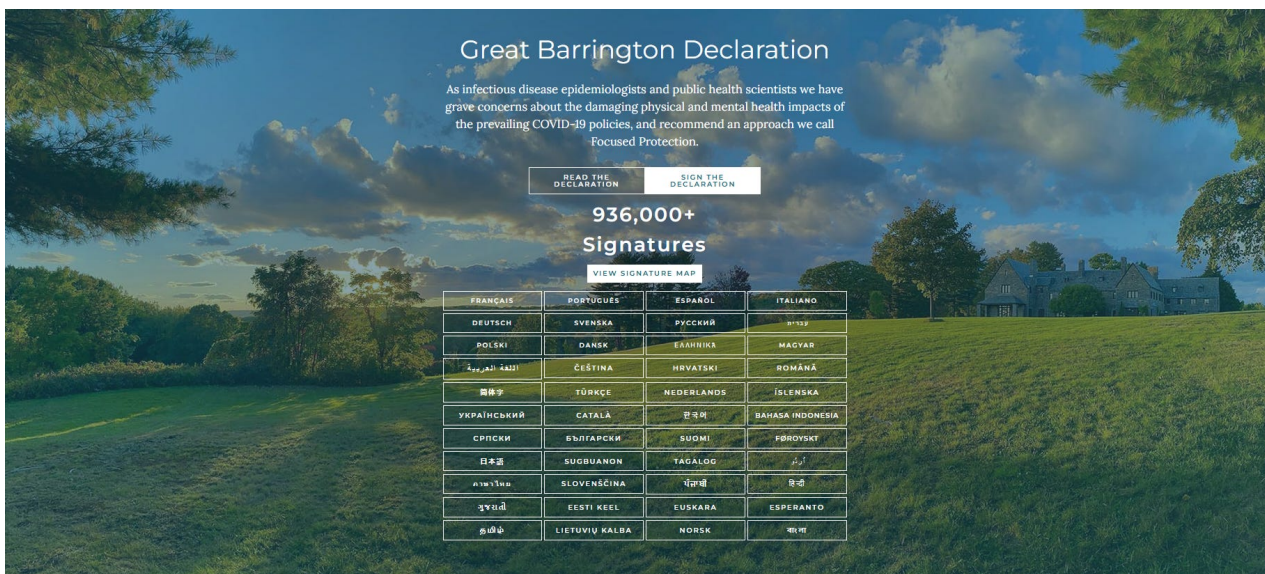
Great Barrington Declaration

As infectious disease epidemiologists and public health scientists we have grave concerns about the damaging physical and mental health impacts of the prevailing COVID-19 policies, and recommend an approach we call Focused Protection.

READ THE DECLARATION | SIGN THE DECLARATION

936,000+ Signatures

VIEW SIGNATURE MAP

| | | | |
|---|---|---|---|
| FRANÇAIS | PORTUGUÊS | ESPAÑOL | ITALIANO |
| DEUTSCH | SVENSKA | РУССКИЙ | עברית |
| POLSKI | DANSK | ΕΛΛΗΝΙΚΑ | MAGYAR |
| اللغة العربية | ČEŠTINA | HRVATSKI | ROMÂNĂ |
| 简体字 | TÜRKÇE | NEDERLANDS | ÍSLENSKA |
| УКРАЇНСЬКИЙ | CATALÀ | 한국어 | BAHASA INDONESIA |
| СРПСКИ | БЪЛГАРСКИ | SUOMI | FØROYSKT |
| 日本語 | SUGBUANON | TAGALOG | اردو |
| ภาษาไทย | SLOVENŠČINA | ਪੰਜਾਬੀ | हिन्दी |
| ગુજરાતી | EESTI KEEL | EUSKARA | ESPERANTO |
| தமிழ் | LIETUVIŲ KALBA | NORSK | বাংলা |